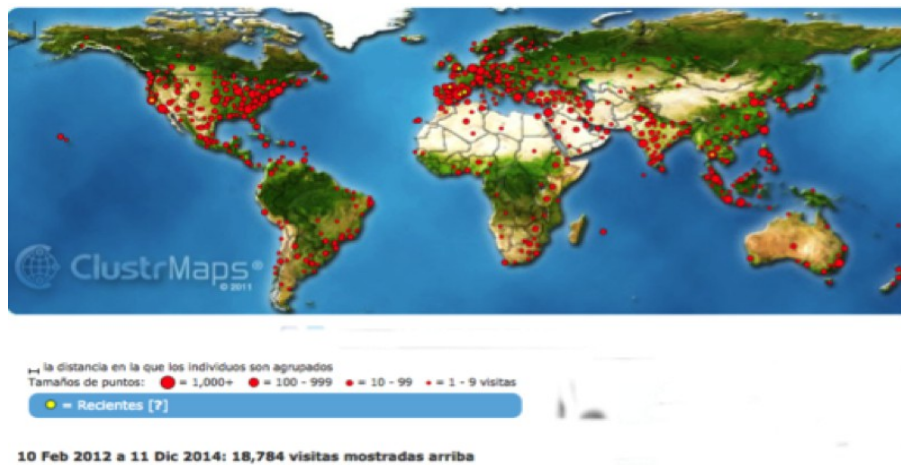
ClustrMaps®
© 2011

la distancia en la que los individuos son agrupados
Tamaños de puntos: = 1,000+ = 100 - 999 = 10 - 99 = 1 - 9 visitas

= Recientes [?]

10 Feb 2012 a 11 Dic 2014: 18,784 visitas mostradas arriba